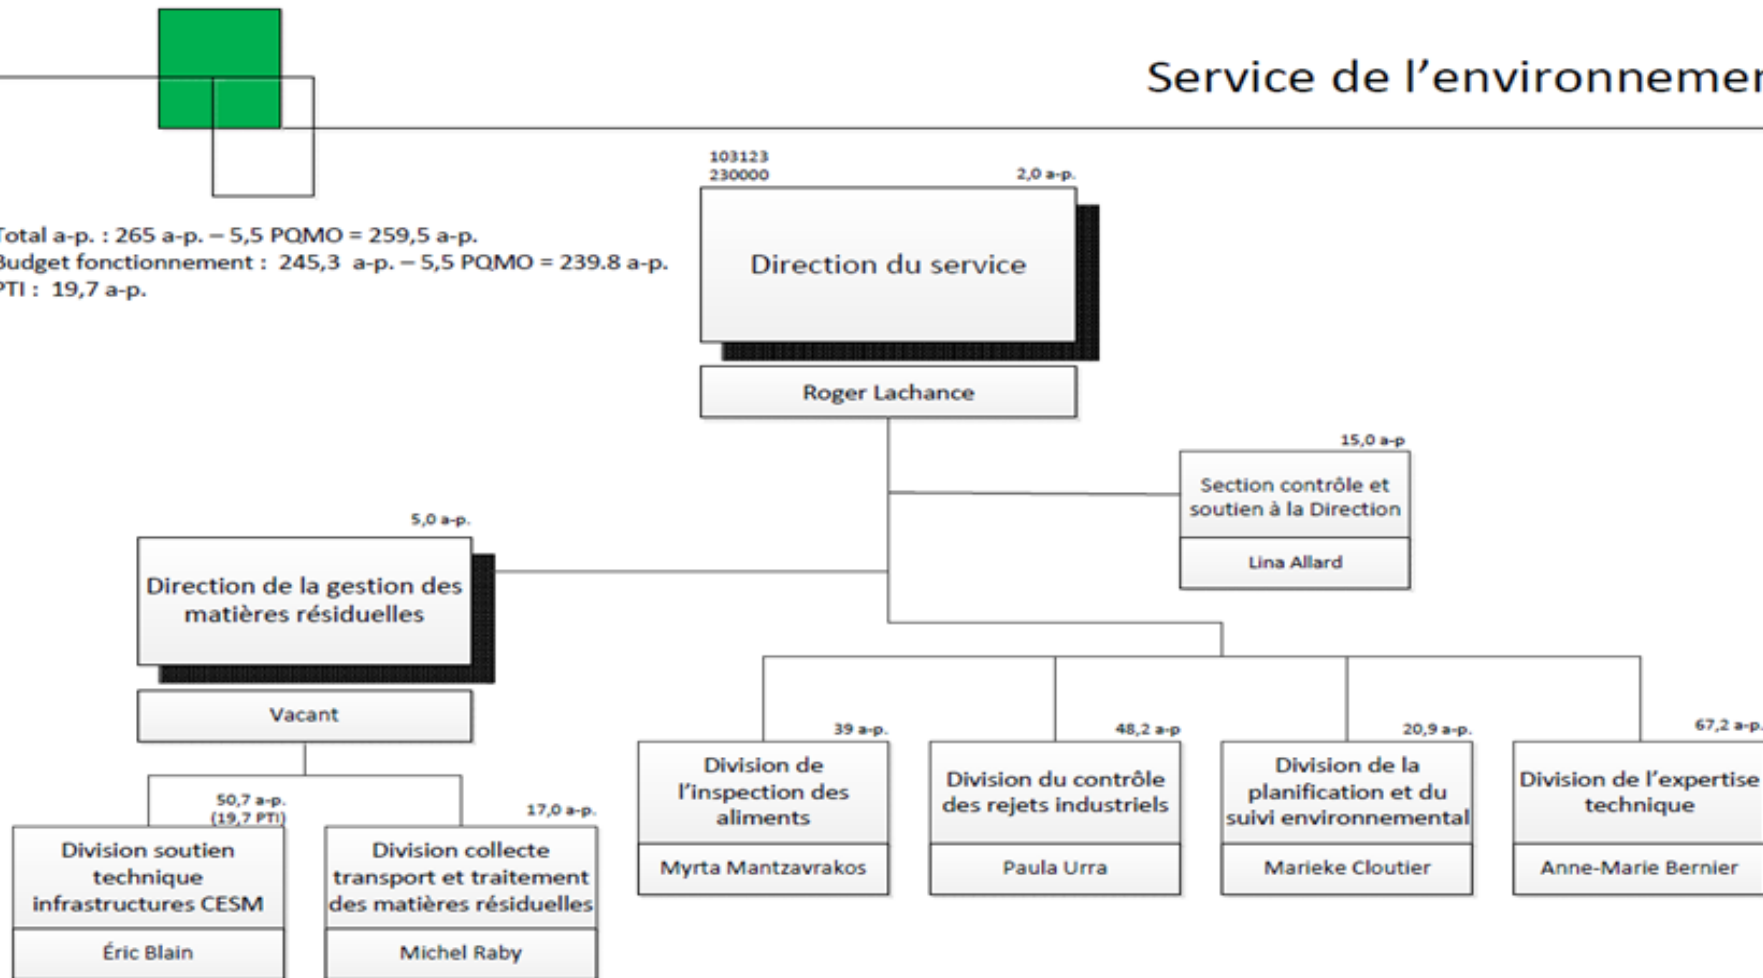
Service de l'environnemer

Total a-p. : 265 a-p. – 5,5 PQMO = 259,5 a-p.
Budget fonctionnement : 245,3 a-p. – 5,5 PQMO = 239.8 a-p.
PTI : 19,7 a-p.

103123
230000

2,0 a-p.

Direction du service

Roger Lachance

15,0 a-p

Section contrôle et soutien à la Direction

Lina Allard

5,0 a-p.

Direction de la gestion des matières résiduelles

Vacant

50,7 a-p.
(19,7 PTI)

Division soutien technique infrastructures CESM

Éric Blain

17,0 a-p.

Division collecte transport et traitement des matières résiduelles

Michel Raby

39 a-p.

Division de l'inspection des aliments

Myrta Mantzavrakos

48,2 a-p

Division du contrôle des rejets industriels

Paula Urra

20,9 a-p.

Division de la planification et du suivi environnemental

Marieke Cloutier

67,2 a-p.

Division de l'expertise technique

Anne-Marie Bernier